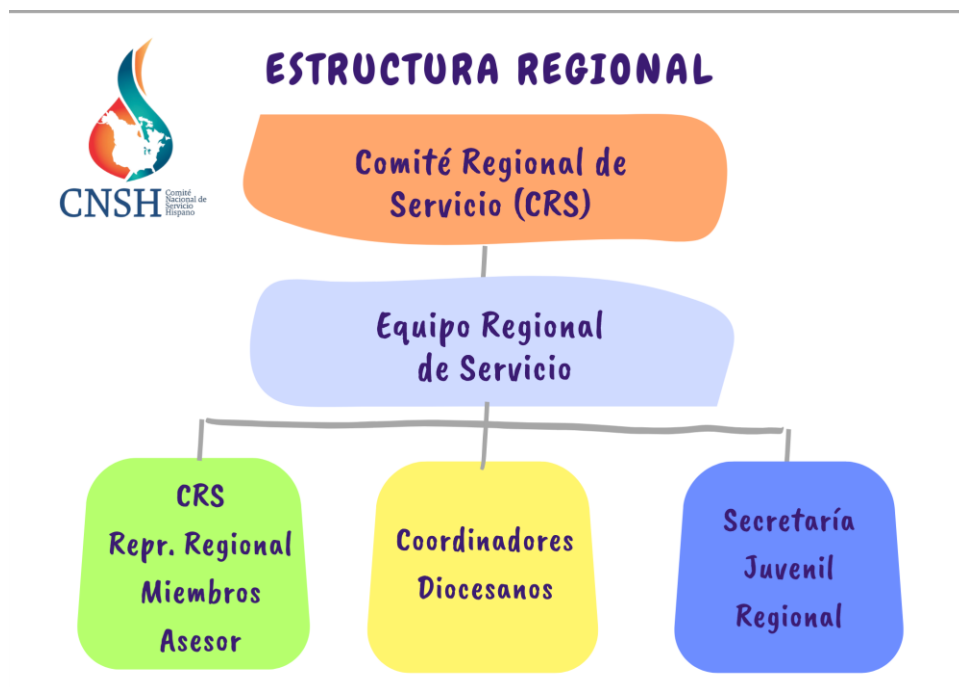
CNSH Comité Nacional de Servicio Hispano

ESTRUCTURA REGIONAL

Comité Regional de Servicio (CRS)

Equipo Regional de Servicio

CRS
Repr. Regional
Miembros
Asesor

Coordinadores Diocesanos

Secretaría Juvenil Regional